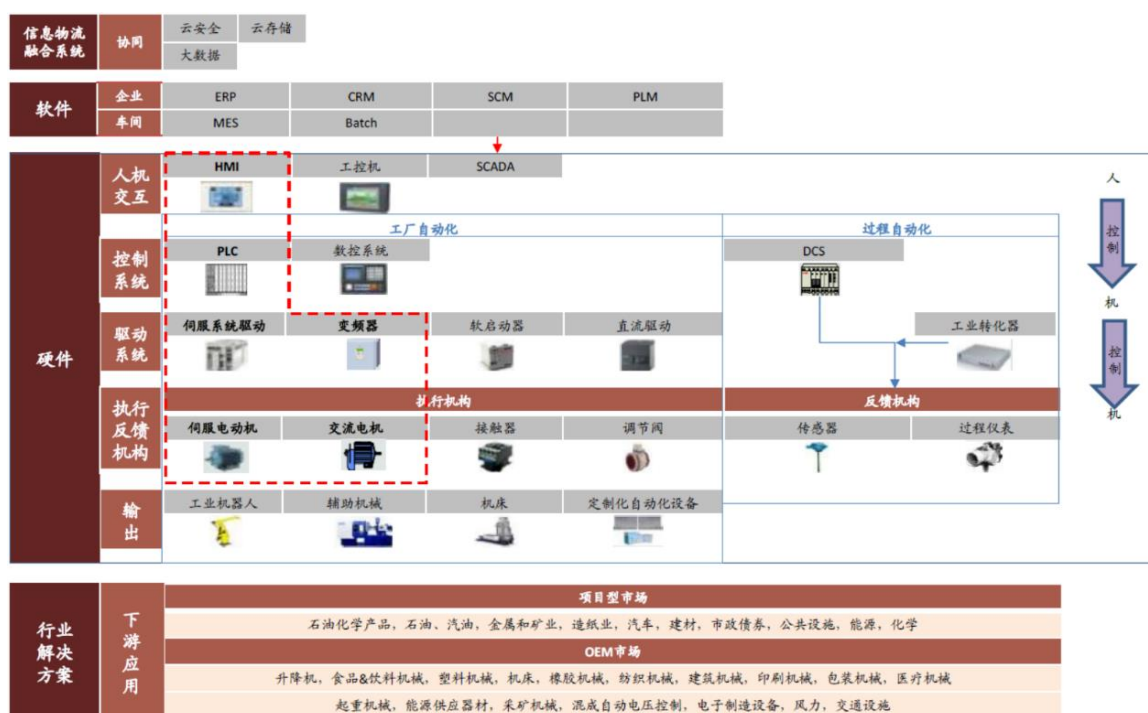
信息物流融合系统 协同 云安全 云存储 大数据

软件 企业 ERP CRM SCM PLM
车间 MES Batch

硬件

人机交互 HMI 工控机 SCADA

工厂自动化 过程自动化

控制系统 PLC 数控系统 DCS

驱动系统 伺服系统驱动 变频器 软启动器 直流驱动 工业转化器

执行机构 反馈机构

执行反馈机构 伺服电动机 交流电机 接触器 调节阀 传感器 过程仪表

输出 工业机器人 辅助机械 机床 定制化自动化设备

人 控制 机 控制 机

行业解决方案 下游应用

项目型市场
石油化学产品，石油、汽油，金属和矿业，造纸业，汽车，建材，市政债券，公共设施，能源，化学

OEM市场
升降机，食品&饮料机械，塑料机械，机床，橡胶机械，纺织机械，建筑机械，印刷机械，包装机械，医疗机械
起重机械，能源供应器材，采矿机械，混成自动电压控制，电子制造设备，风力，交通设施